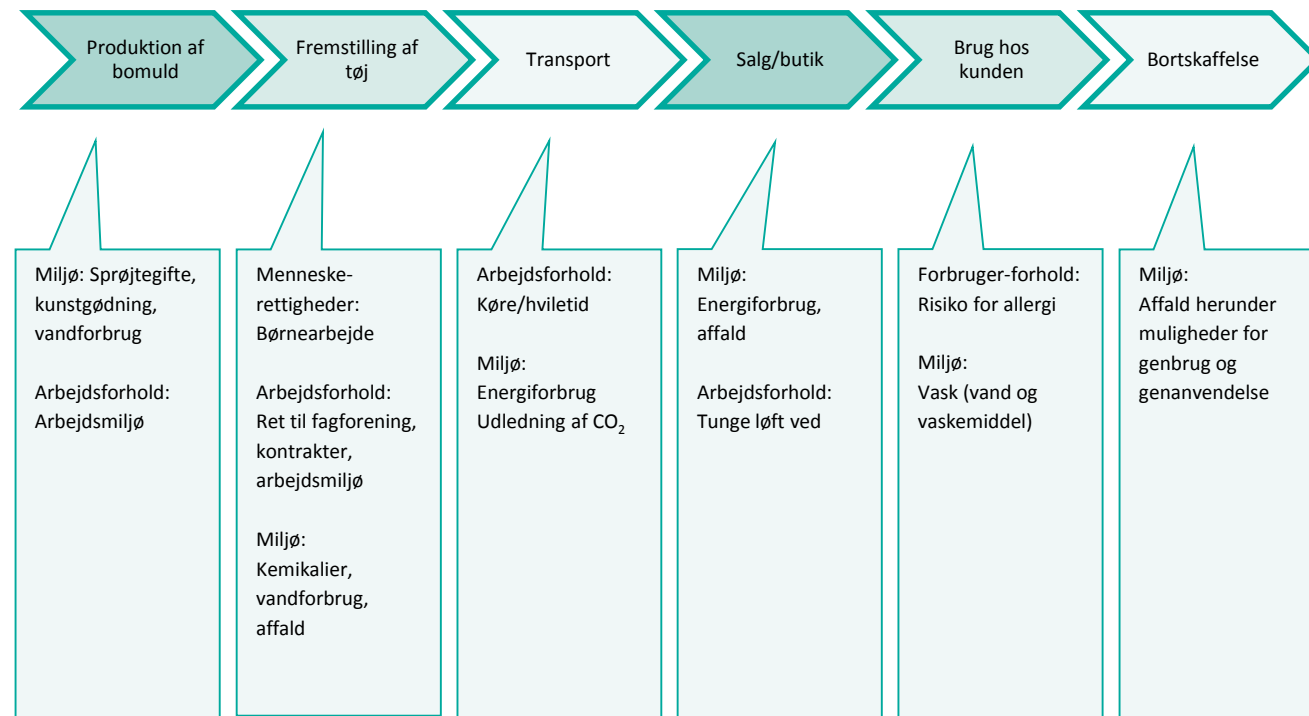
Produktion af bomuld

Fremstilling af tøj

Transport

Salg/butik

Brug hos kunden

Bortskaffelse

Miljø: Sprøjtegifte, kunstgødning, vandforbrug

Arbejdsforhold: Arbejdsmiljø

Menneske-rettigheder: Børnearbejde

Arbejdsforhold: Ret til fagforening, kontrakter, arbejdsmiljø

Miljø: Kemikalier, vandforbrug, affald

Arbejdsforhold: Køre/hviletid

Miljø: Energiforbrug Udledning af $CO_2$

Miljø: Energiforbrug, affald

Arbejdsforhold: Tunge løft ved

Forbruger-forhold: Risiko for allergi

Miljø: Vask (vand og vaskemiddel)

Miljø: Affald herunder muligheder for genbrug og genanvendelse